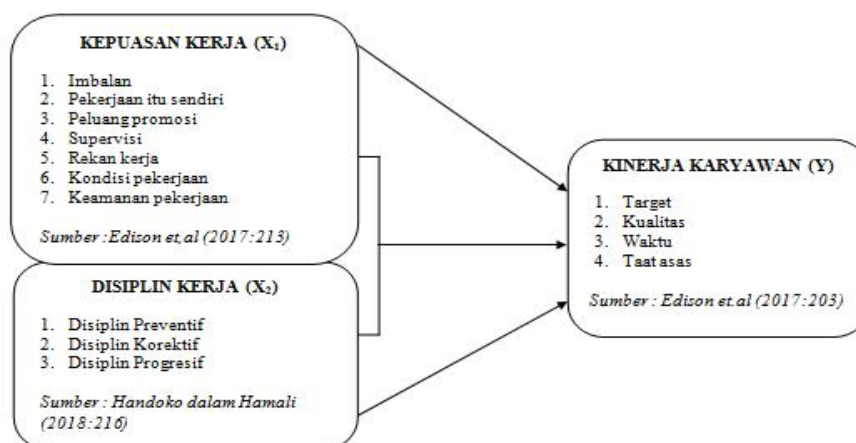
KEPUASAN KERJA ($X_1$)

1. Imbalan
2. Pekerjaan itu sendiri
3. Peluang promosi
4. Supervisi
5. Rekan kerja
6. Kondisi pekerjaan
7. Keamanan pekerjaan

Sumber : Edison et,al (2017:213)

DISIPLIN KERJA ($X_2$)

1. Disiplin Preventif
2. Disiplin Korektif
3. Disiplin Progresif

Sumber : Handoko dalam Hamali (2018:216)

KINERJA KARYAWAN (Y)

1. Target
2. Kualitas
3. Waktu
4. Taat asas

Sumber : Edison et.al (2017:203)